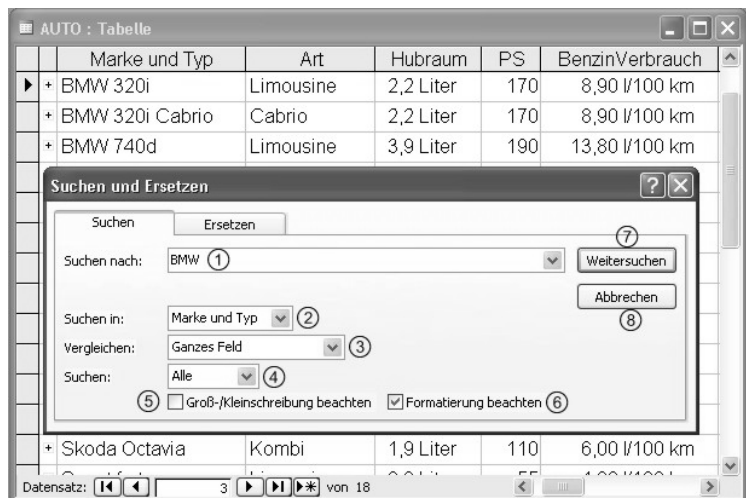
AUTO : Tabelle

| | Marke und Typ | Art | Hubraum | PS | BenzinVerbrauch |
|---|---|---|---|---|---|
| ▶ + | BMW 320i | Limousine | 2,2 Liter | 170 | 8,90 l/100 km |
| + | BMW 320i Cabrio | Cabrio | 2,2 Liter | 170 | 8,90 l/100 km |
| + | BMW 740d | Limousine | 3,9 Liter | 190 | 13,80 l/100 km |
| + | Skoda Octavia | Kombi | 1,9 Liter | 110 | 6,00 l/100 km |
| | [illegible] | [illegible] | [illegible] | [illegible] | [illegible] |

Suchen und Ersetzen

Suchen | Ersetzen

Suchen nach: BMW ①

⑦ Weitersuchen

Abbrechen ⑧

Suchen in: Marke und Typ ②

Vergleichen: Ganzes Feld ③

Suchen: Alle ④

⑤ Groß-/Kleinschreibung beachten ☑ Formatierung beachten ⑥

Datensatz: 3 von 18